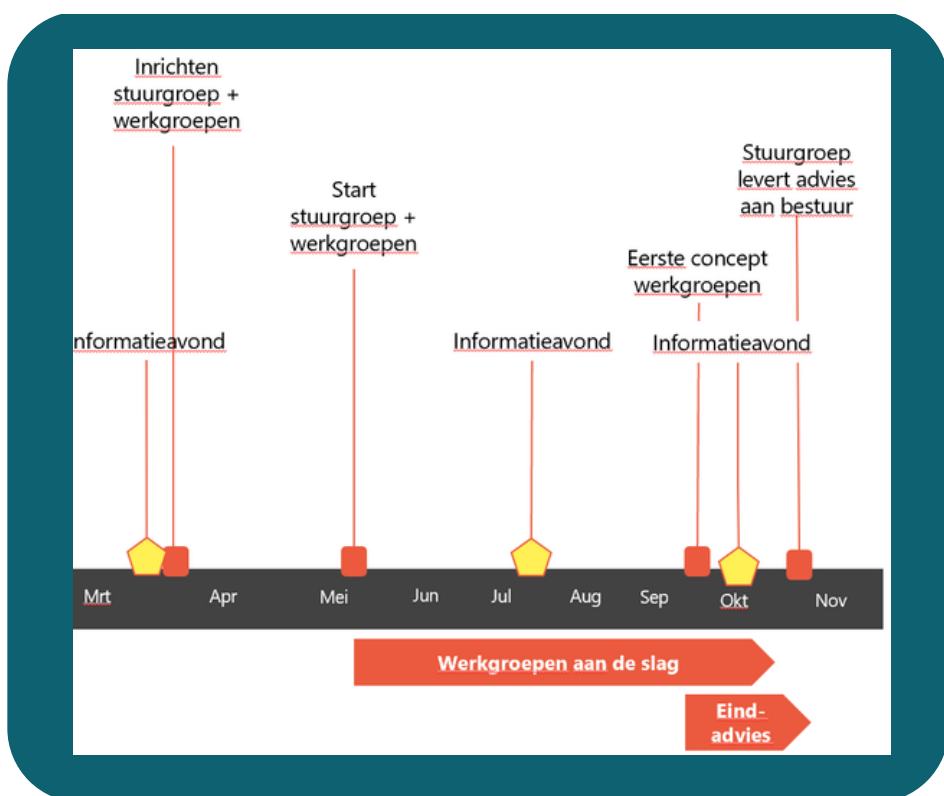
Inrichten stuurgroep + werkgroepen

Start stuurgroep + werkgroepen

Stuurgroep levert advies aan bestuur

Eerste concept werkgroepen

nformatieavond

Informatieavond

Informatieavond

Mrt Apr Mei Jun Jul Aug Sep Okt Nov

Werkgroepen aan de slag

Eind-advies